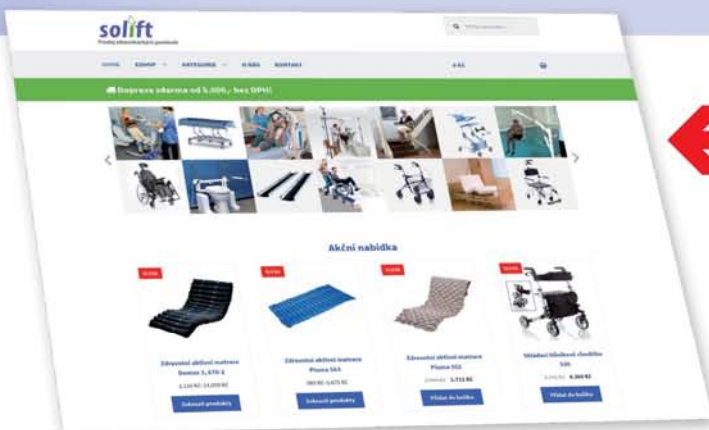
solift
Prodej zdravotnických pomůcek

HOME E-SHOP KATEGORIE O NÁS KONTAKT

Doprava zdarma od 5.000,- bez DPH!

Akční nabídka

SLEVA
Zdravotní aktivní matrace Domus 3, 670 S
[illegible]
Zobrazit produkty

SLEVA
Zdravotní aktivní matrace Pizeta 5A3
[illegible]
Zobrazit produkty

SLEVA
Zdravotní aktivní matrace Pizeta 5S2
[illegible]
Přidat do košíku

SLEVA
Skládací hliníkové chodítko 105
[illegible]
Přidat do košíku